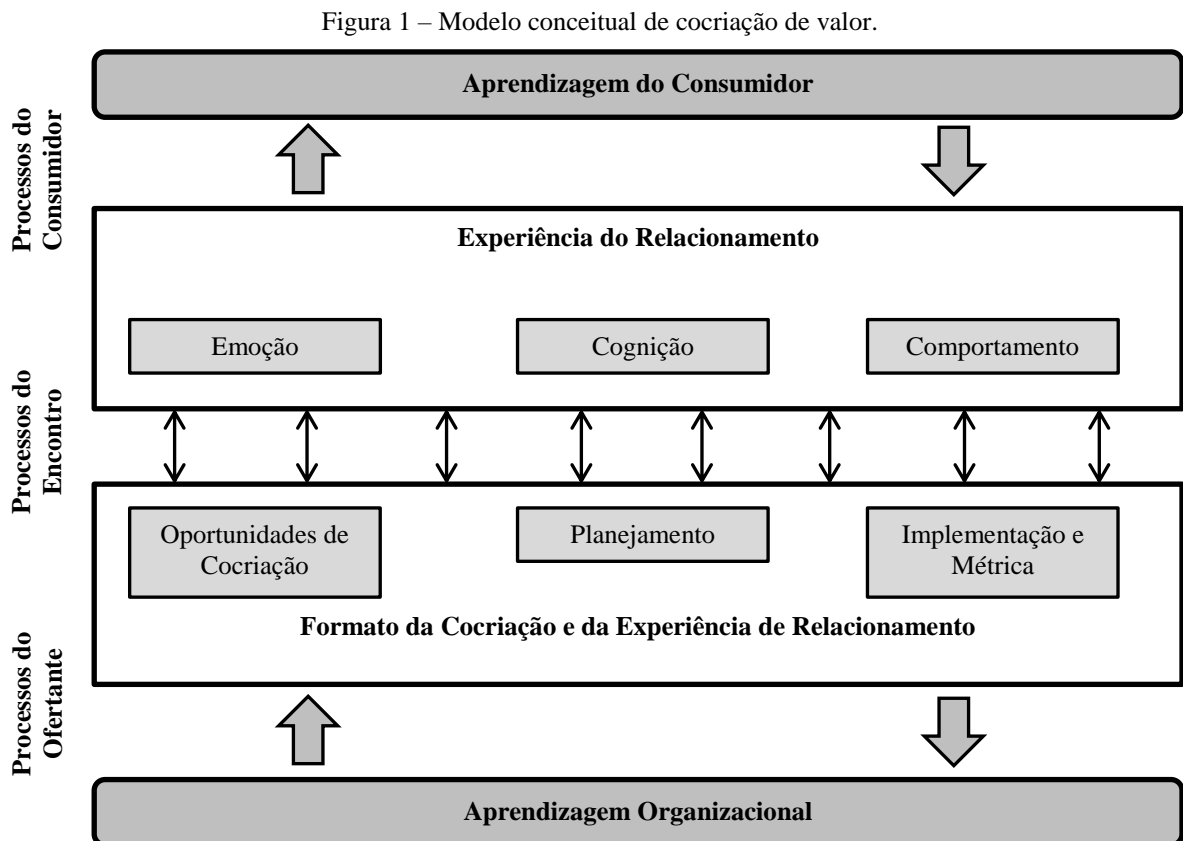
Figura 1 – Modelo conceitual de cocriação de valor.

Processos do Consumidor

Aprendizagem do Consumidor

Experiência do Relacionamento

Emoção

Cognição

Comportamento

Processos do Encontro

Oportunidades de Cocriação

Planejamento

Implementação e Métrica

Formato da Cocriação e da Experiência de Relacionamento

Processos do Ofertante

Aprendizagem Organizacional